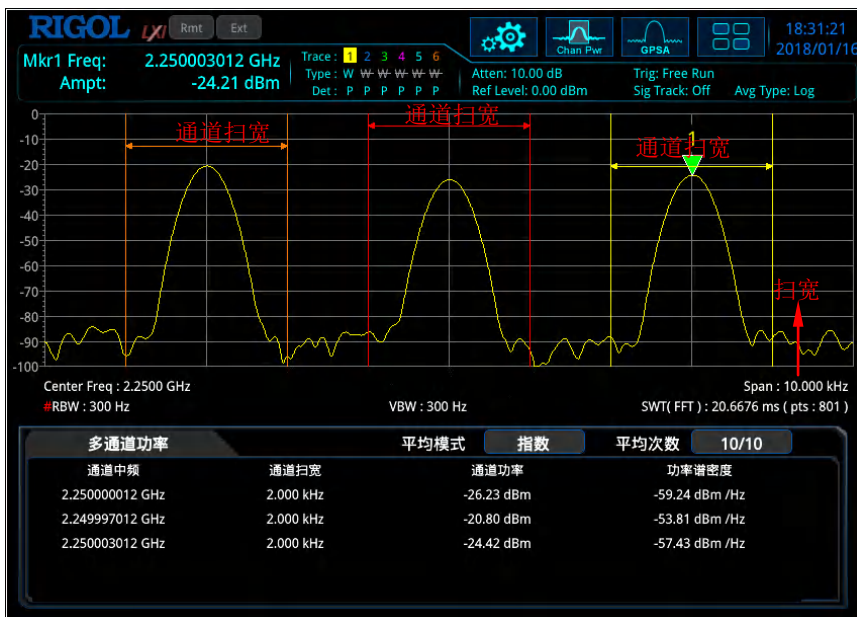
RIGOL LXI Rmt Ext

Chan Pwr GPSA

18:31:21
2018/01/16

Mkr1 Freq: 2.250003012 GHz
Ampt: -24.21 dBm

Trace : 1 2 3 4 5 6
Type : W W W W W W
Det : P P P P P P

Atten: 10.00 dB
Ref Level: 0.00 dBm

Trig: Free Run
Sig Track: Off
Avg Type: Log

0
-10
-20
-30
-40
-50
-60
-70
-80
-90
-100

通道扫宽
通道扫宽
通道扫宽
1
扫宽

Center Freq : 2.2500 GHz
Span : 10.000 kHz
#RBW : 300 Hz
VBW : 300 Hz
SWT( FFT ) : 20.6676 ms ( pts : 801 )

多通道功率
平均模式 指数
平均次数 10/10

| 通道中频 | 通道扫宽 | 通道功率 | 功率谱密度 |
|---|---|---|---|
| 2.250000012 GHz | 2.000 kHz | -26.23 dBm | -59.24 dBm /Hz |
| 2.249997012 GHz | 2.000 kHz | -20.80 dBm | -53.81 dBm /Hz |
| 2.250003012 GHz | 2.000 kHz | -24.42 dBm | -57.43 dBm /Hz |